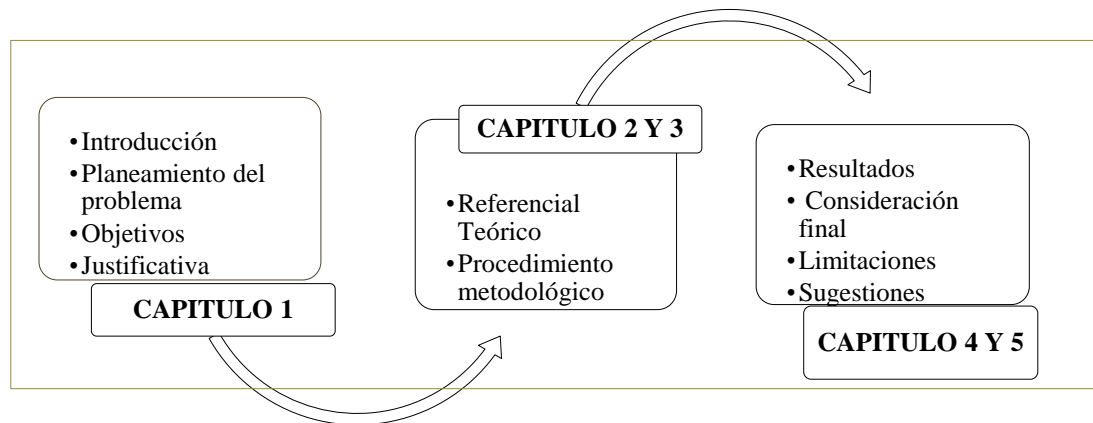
•Introducción
•Planeamiento del problema
•Objetivos
•Justificativa

CAPITULO 1

CAPITULO 2 Y 3

•Referencial Teórico
•Procedimiento metodológico

•Resultados
• Consideración final
•Limitaciones
•Sugestiones

CAPITULO 4 Y 5